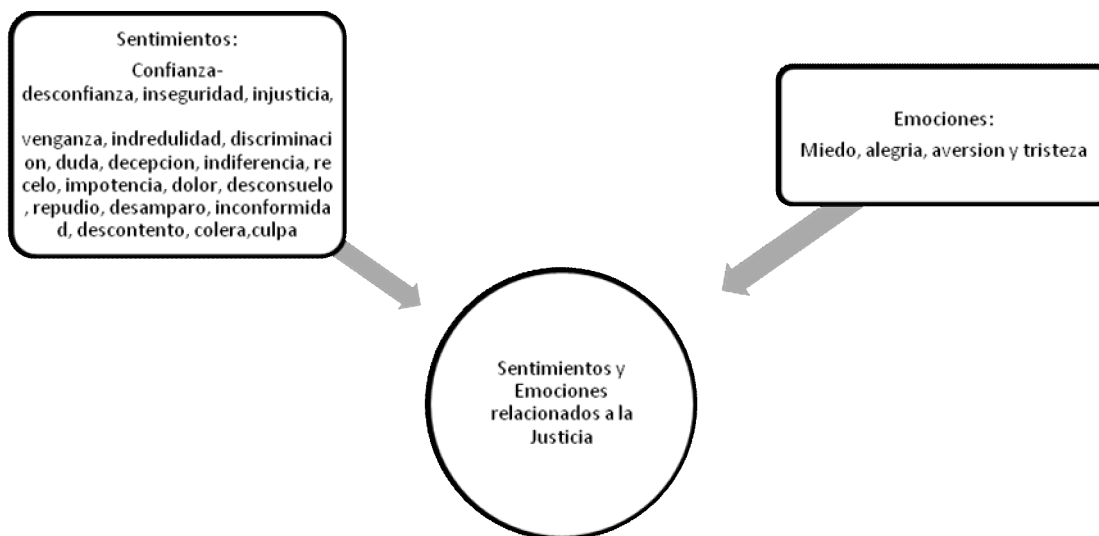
Sentimientos:

Confianza-desconfianza, inseguridad, injusticia,

venganza, indredulidad, discriminacion, duda, decepcion, indiferencia, recelo, impotencia, dolor, desconsuelo , repudio, desamparo, inconformidad, descontento, colera,culpa

Emociones:

Miedo, alegria, aversion y tristeza

Sentimientos y Emociones relacionados a la Justicia